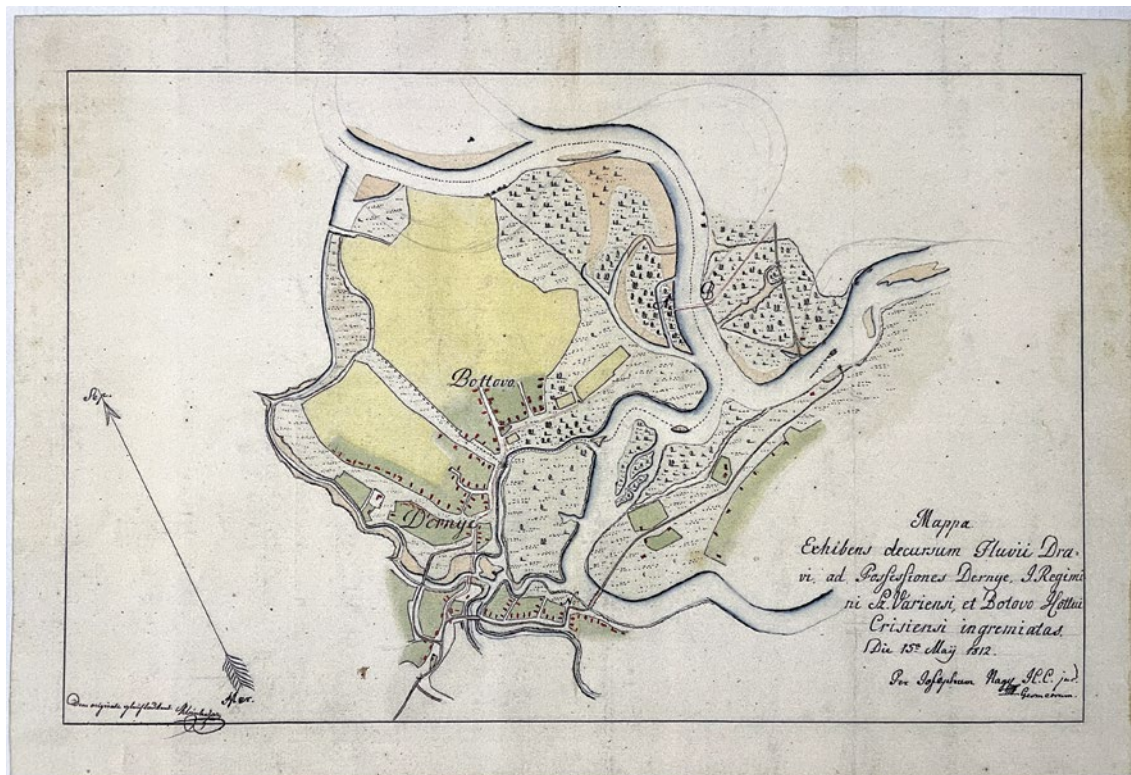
Bottovo

Dernye

A

B

Sep.

Mer.

Mappa
Exhibens decursum Fluvii Dravi, ad Possessiones Dernye, I. Regimini S. Variensi, et Botovo Hölttui Crisiensi ingremiatas.
Die 15a Maji 1812.

Per Josephum Nagy I.C. jur. Geometram.

Cum originali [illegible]